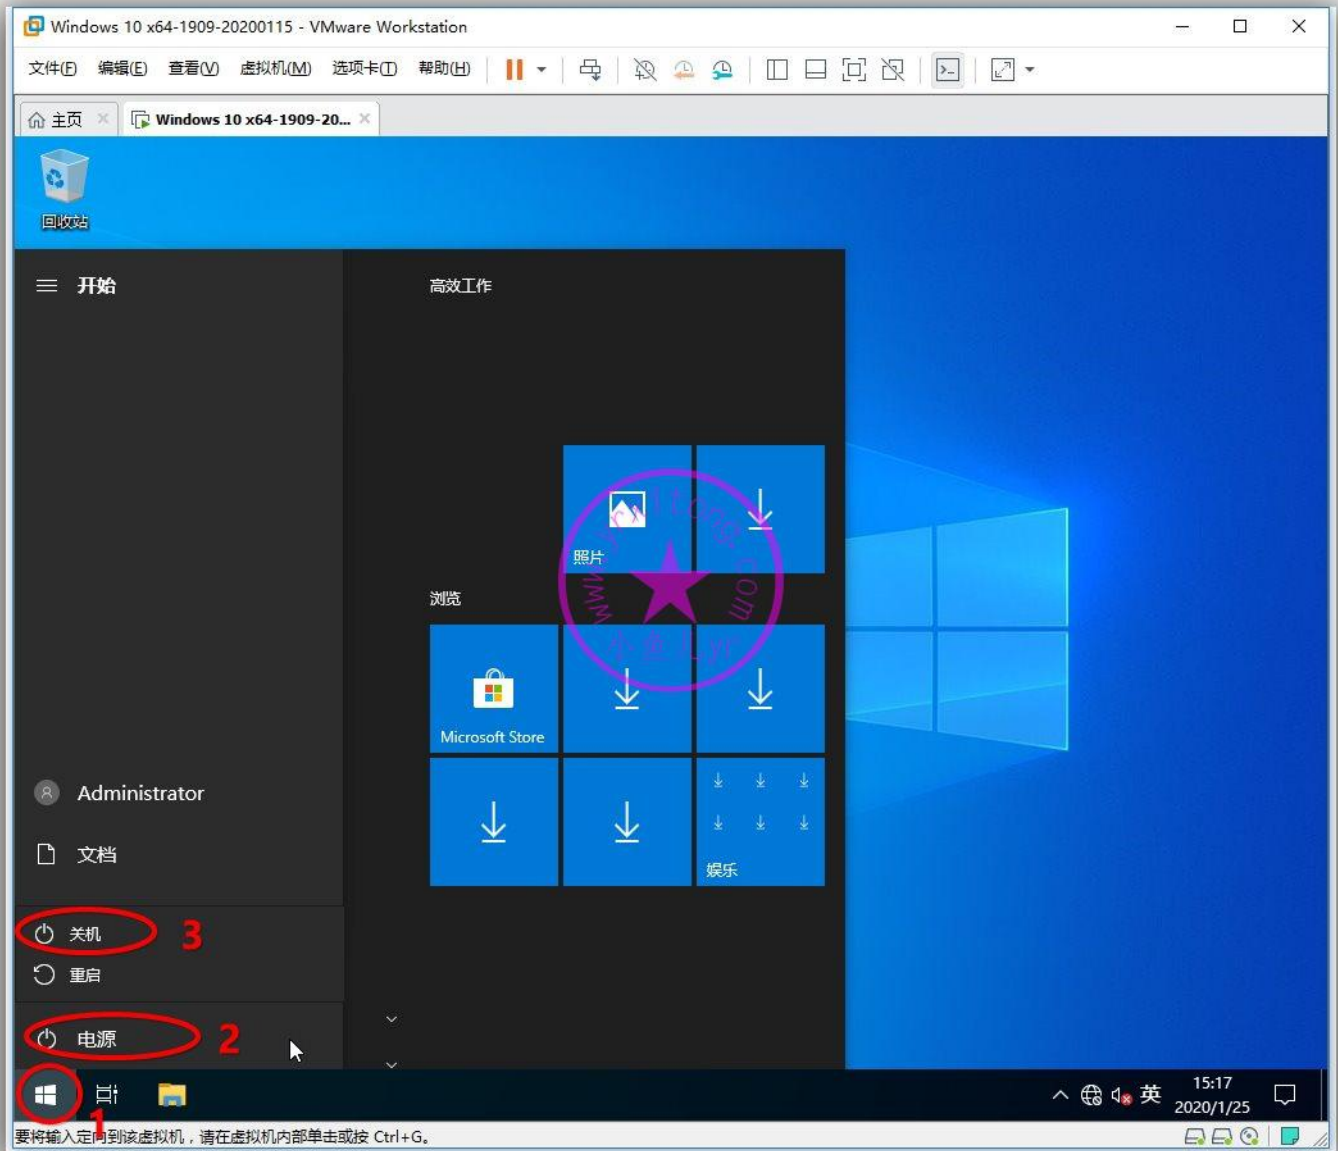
Windows 10 x64-1909-20200115 - VMware Workstation

文件(F) 编辑(E) 查看(V) 虚拟机(M) 选项卡(T) 帮助(H)

主页

Windows 10 x64-1909-20...

回收站

开始

高效工作

照片

浏览

Microsoft Store

娱乐

Administrator

文档

关机

3

重启

电源

2

1

英

15:17
2020/1/25

要将输入定向到该虚拟机，请在虚拟机内部单击或按 Ctrl+G。